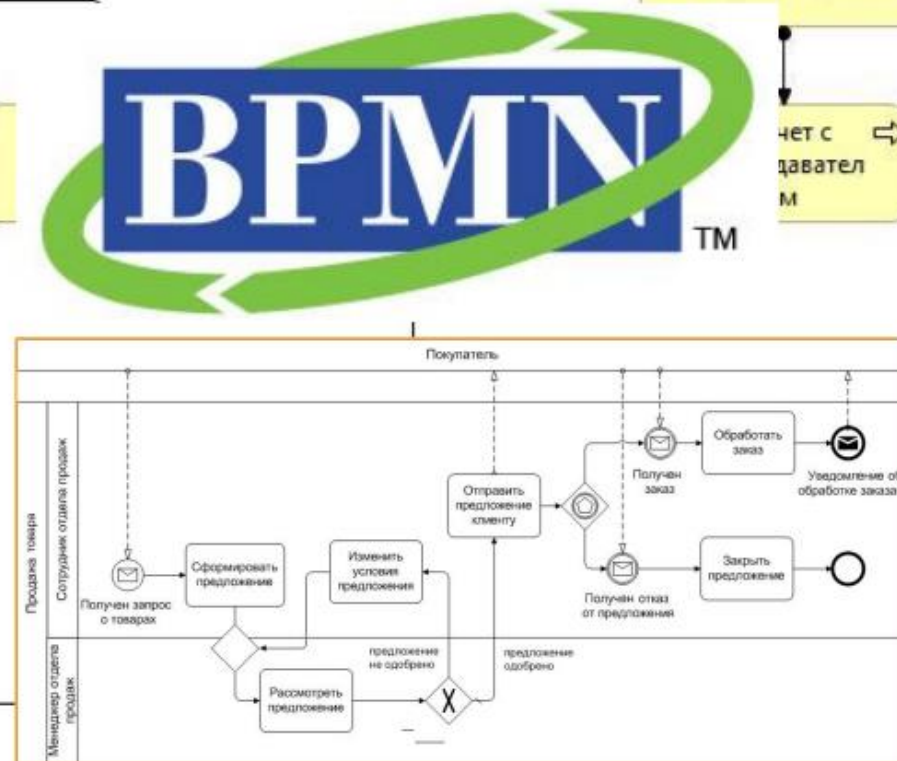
BPMN
TM

чет с
давател
м

Покупатель

Продажа товара

Сотрудник отдела продаж

Менеджер отдела продаж

Получен запрос о товарах

Сформировать предложение

Изменить условия предложения

Рассмотреть предложение

предложение не одобрено

предложение одобрено

Отправить предложение клиенту

Получен заказ

Обработать заказ

Уведомление о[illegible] обработке заказа

Получен отказ от предложения

Закрыть предложение